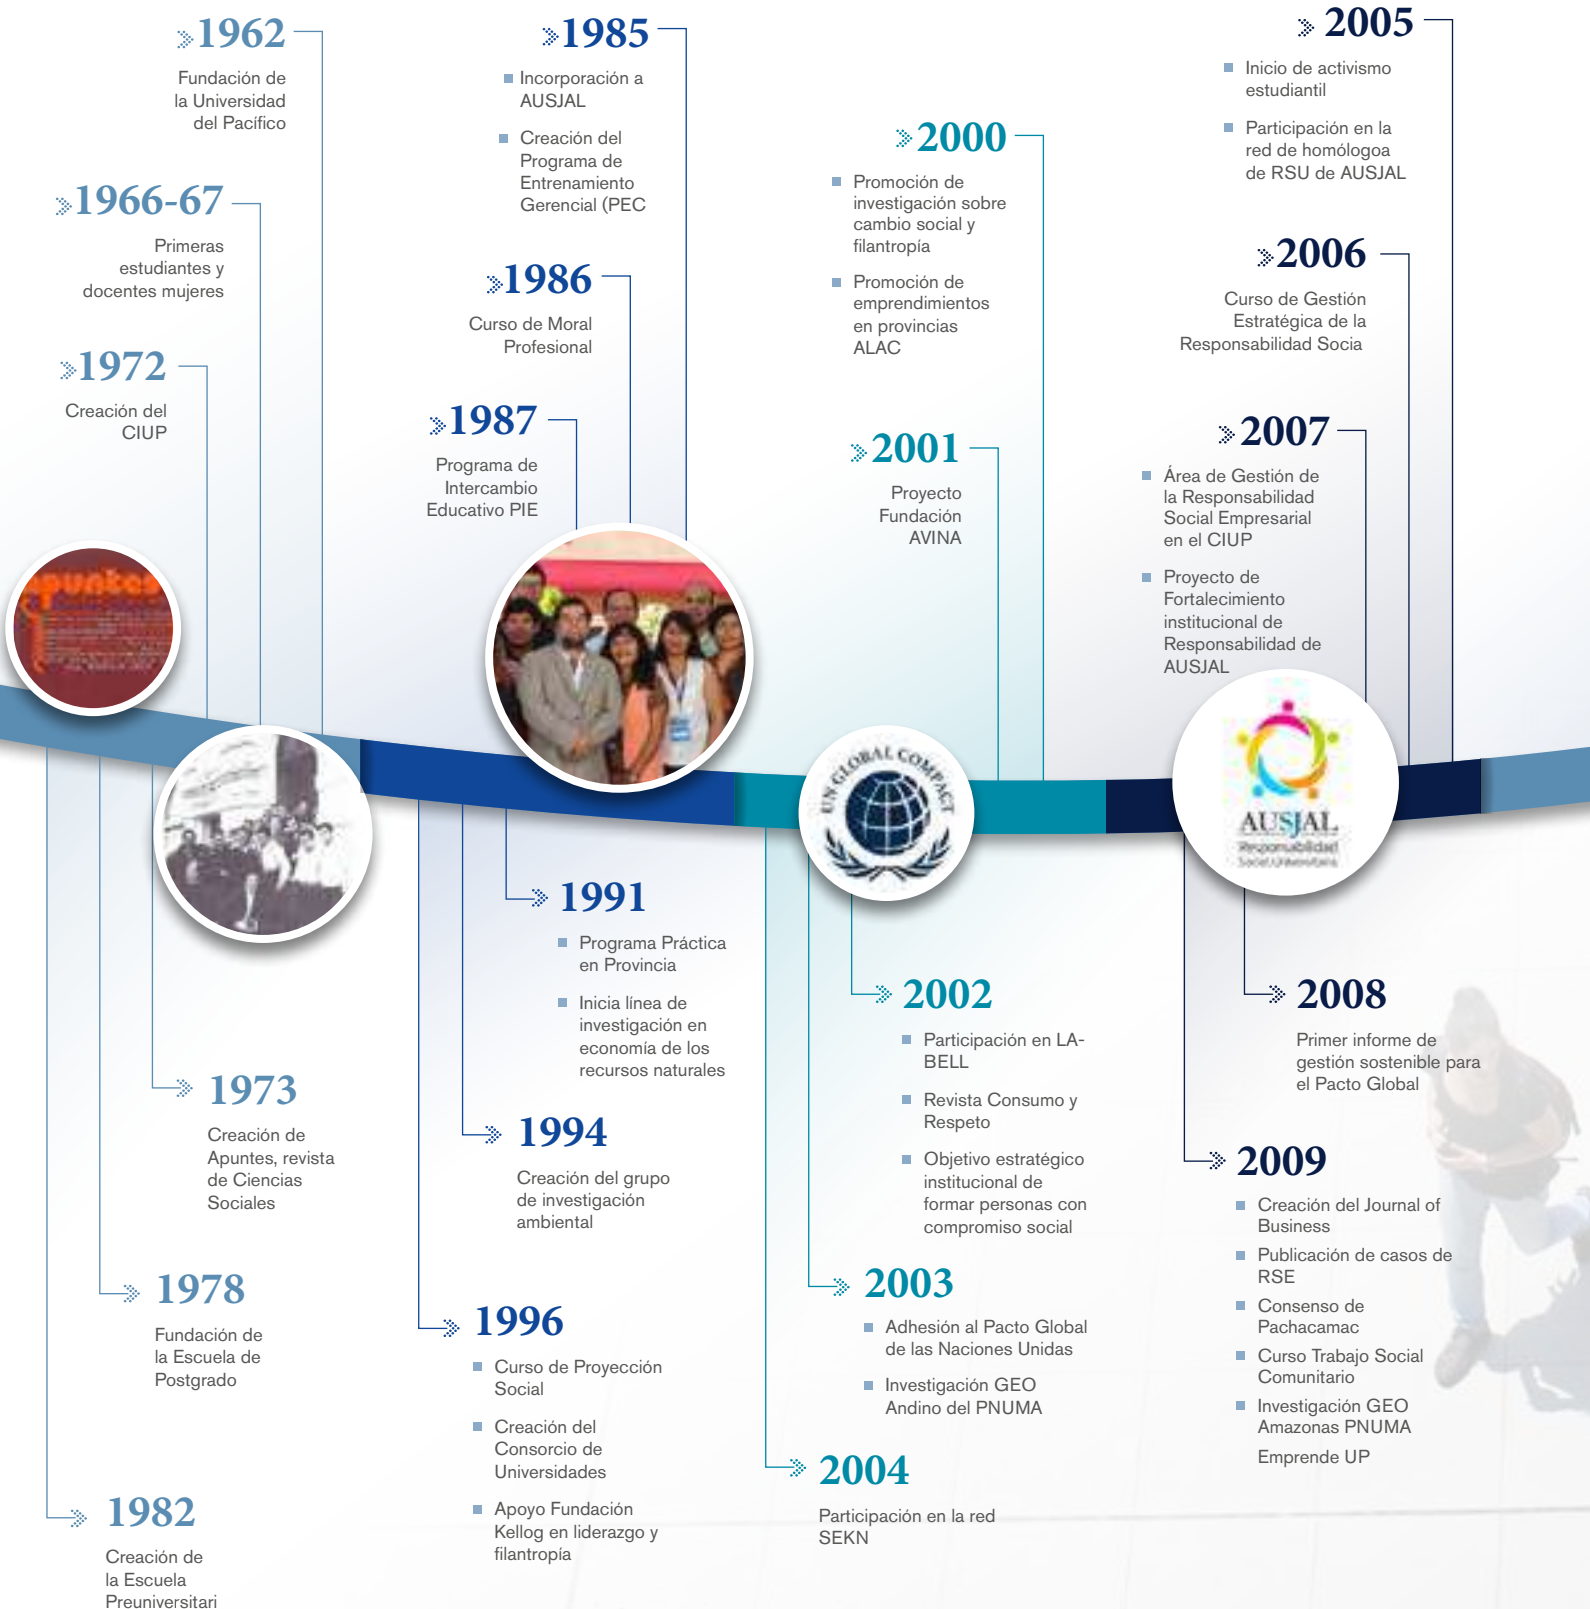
1962
Fundación de la Universidad del Pacífico

1966-67
Primeras estudiantes y docentes mujeres

1972
Creación del CIUP

1985
Incorporación a AUSJAL
Creación del Programa de Entrenamiento Gerencial (PEC

1986
Curso de Moral Profesional

1987
Programa de Intercambio Educativo PIE

2000
Promoción de investigación sobre cambio social y filantropía
Promoción de emprendimientos en provincias ALAC

2001
Proyecto Fundación AVINA

2005
Inicio de activismo estudiantil
Participación en la red de homólogoa de RSU de AUSJAL

2006
Curso de Gestión Estratégica de la Responsabilidad Socia

2007
Área de Gestión de la Responsabilidad Social Empresarial en el CIUP
Proyecto de Fortalecimiento institucional de Responsabilidad de AUSJAL

UN GLOBAL COMPACT

AUSJAL Responsabilidad Social Universitaria

1973
Creación de Apuntes, revista de Ciencias Sociales

1978
Fundación de la Escuela de Postgrado

1982
Creación de la Escuela Preuniversitari

1991
Programa Práctica en Provincia
Inicia línea de investigación en economía de los recursos naturales

1994
Creación del grupo de investigación ambiental

1996
Curso de Proyección Social
Creación del Consorcio de Universidades
Apoyo Fundación Kellog en liderazgo y filantropía

2002
Participación en LA-BELL
Revista Consumo y Respeto
Objetivo estratégico institucional de formar personas con compromiso social

2003
Adhesión al Pacto Global de las Naciones Unidas
Investigación GEO Andino del PNUMA

2004
Participación en la red SEKN

2008
Primer informe de gestión sostenible para el Pacto Global

2009
Creación del Journal of Business
Publicación de casos de RSE
Consenso de Pachacamac
Curso Trabajo Social Comunitario
Investigación GEO Amazonas PNUMA
Emprende UP